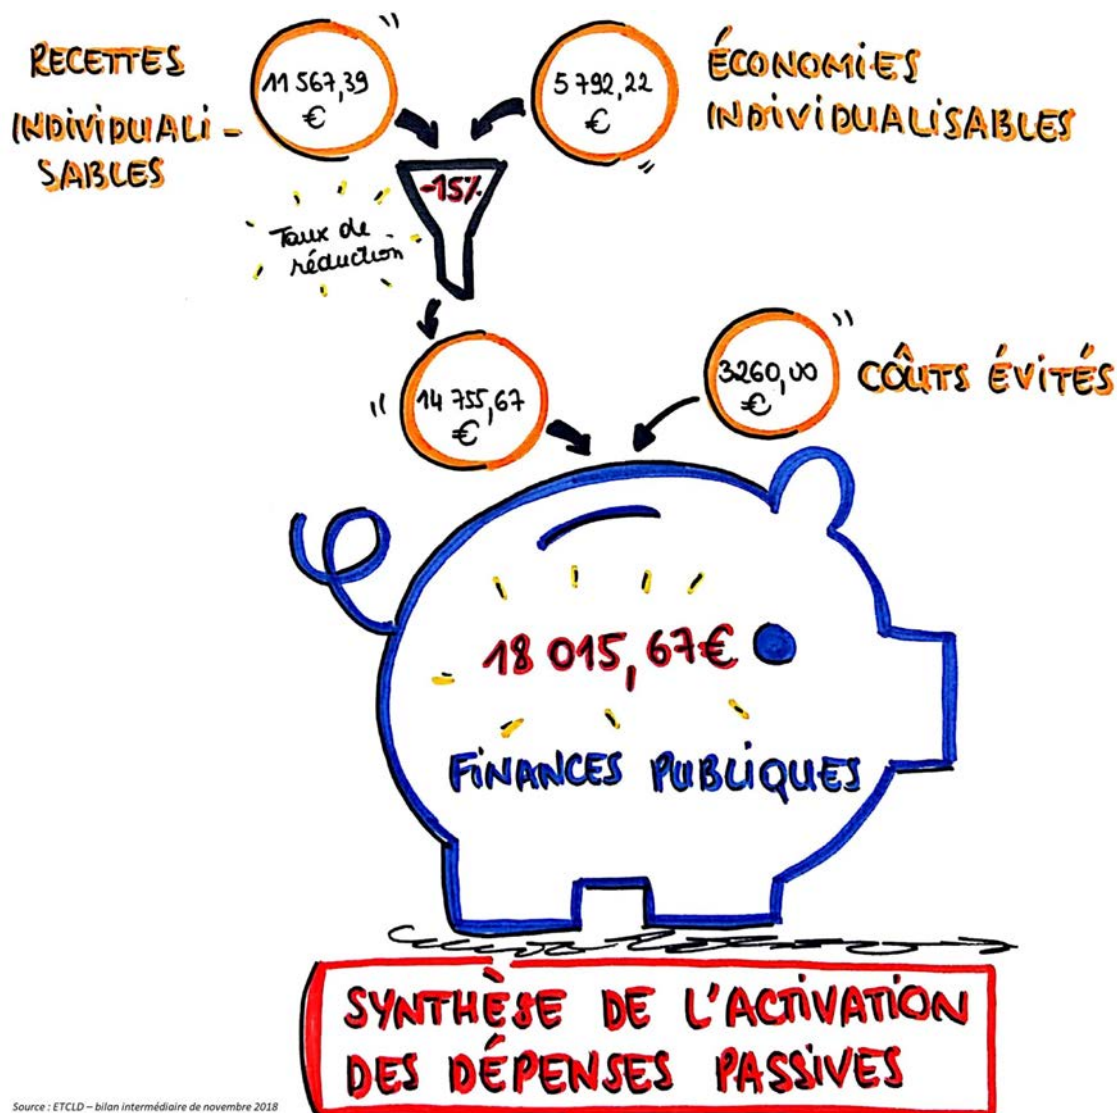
RECETTES INDIVIDUALISABLES

11 567,39 €

5 792,22 €

ÉCONOMIES INDIVIDUALISABLES

-15%

Taux de réduction

14 755,67 €

3260,00 €

CÔUTS ÉVITÉS

18 015,67€

FINANCES PUBLIQUES

SYNTHÈSE DE L'ACTIVATION DES DÉPENSES PASSIVES

Source : ETCLD – bilan intermédiaire de novembre 2018